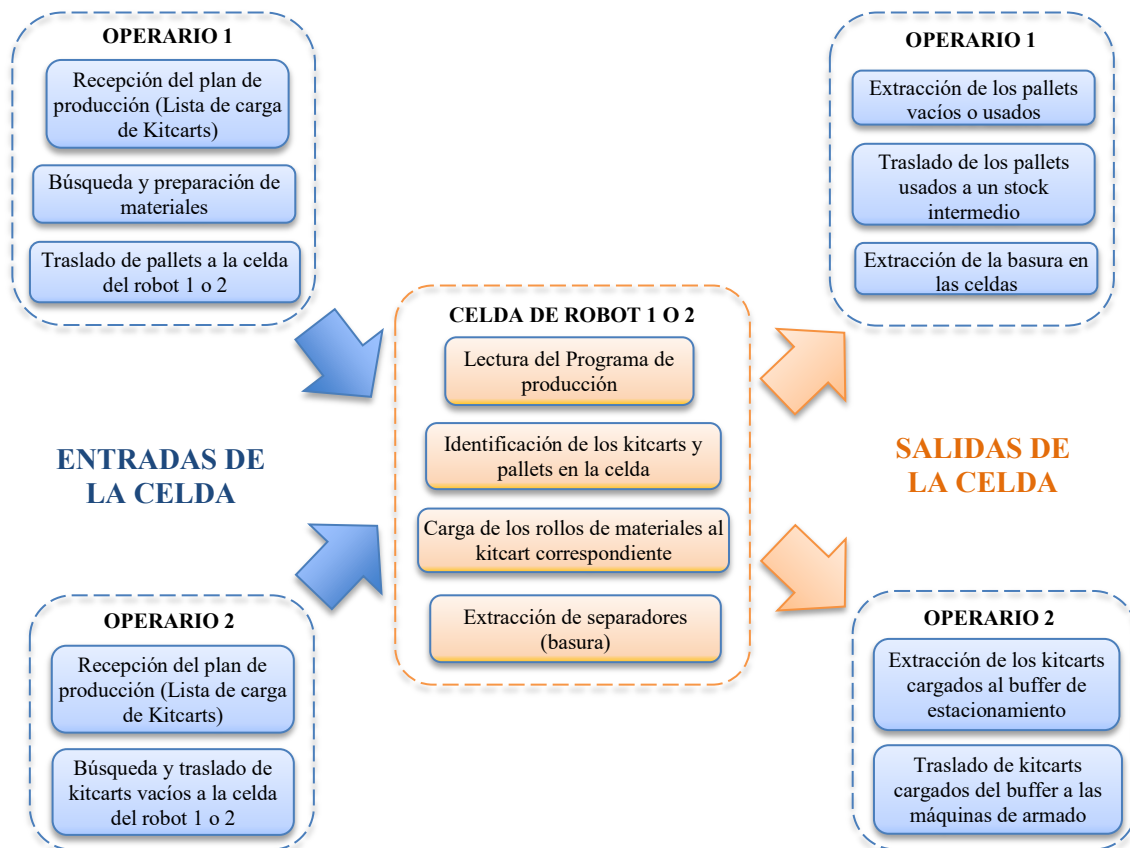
OPERARIO 1

Recepción del plan de producción (Lista de carga de Kitcarts)

Búsqueda y preparación de materiales

Traslado de pallets a la celda del robot 1 o 2

ENTRADAS DE LA CELDA

OPERARIO 2

Recepción del plan de producción (Lista de carga de Kitcarts)

Búsqueda y traslado de kitcarts vacíos a la celda del robot 1 o 2

CELDA DE ROBOT 1 O 2

Lectura del Programa de producción

Identificación de los kitcarts y pallets en la celda

Carga de los rollos de materiales al kitcart correspondiente

Extracción de separadores (basura)

OPERARIO 1

Extracción de los pallets vacíos o usados

Traslado de los pallets usados a un stock intermedio

Extracción de la basura en las celdas

SALIDAS DE LA CELDA

OPERARIO 2

Extracción de los kitcarts cargados al buffer de estacionamiento

Traslado de kitcarts cargados del buffer a las máquinas de armado